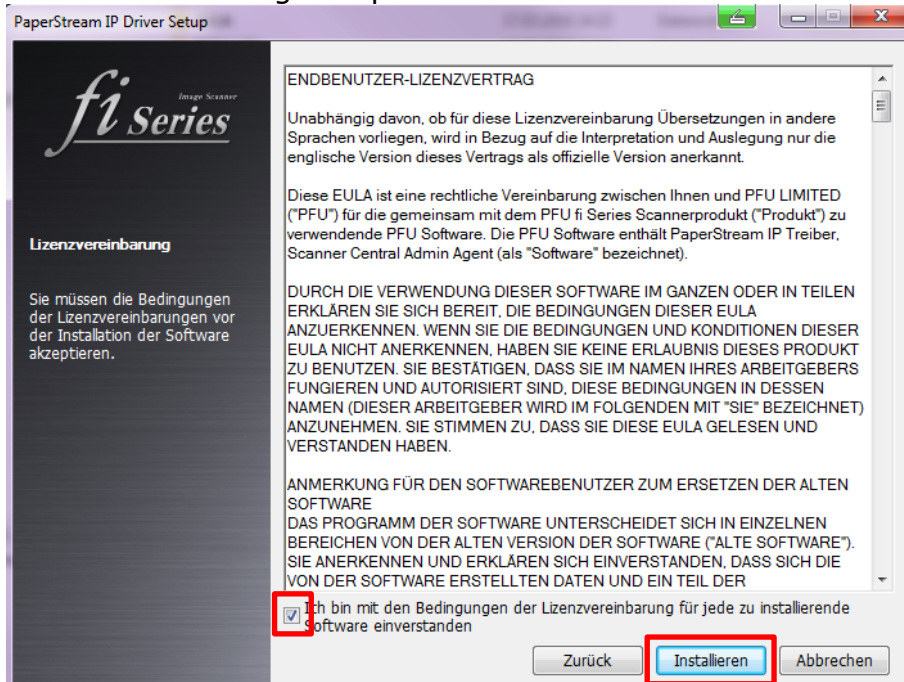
PaperStream IP Driver Setup

fi Series
Image Scanner

Lizenzvereinbarung

Sie müssen die Bedingungen der Lizenzvereinbarungen vor der Installation der Software akzeptieren.

ENDBENUTZER-LIZENZVERTRAG

Unabhängig davon, ob für diese Lizenzvereinbarung Übersetzungen in andere Sprachen vorliegen, wird in Bezug auf die Interpretation und Auslegung nur die englische Version dieses Vertrags als offizielle Version anerkannt.

Diese EULA ist eine rechtliche Vereinbarung zwischen Ihnen und PFU LIMITED ("PFU") für die gemeinsam mit dem PFU fi Series Scannerprodukt ("Produkt") zu verwendende PFU Software. Die PFU Software enthält PaperStream IP Treiber, Scanner Central Admin Agent (als "Software" bezeichnet).

DURCH DIE VERWENDUNG DIESER SOFTWARE IM GANZEN ODER IN TEILEN ERKLÄREN SIE SICH BEREIT, DIE BEDINGUNGEN DIESER EULA ANZUERKENNEN. WENN SIE DIE BEDINGUNGEN UND KONDITIONEN DIESER EULA NICHT ANERKENNEN, HABEN SIE KEINE ERLAUBNIS DIESES PRODUKT ZU BENUTZEN. SIE BESTÄTIGEN, DASS SIE IM NAMEN IHRES ARBEITGEBERS FUNGIEREN UND AUTORISIERT SIND, DIESE BEDINGUNGEN IN DESSEN NAMEN (DIESER ARBEITGEBER WIRD IM FOLGENDEN MIT "SIE" BEZEICHNET) ANZUNEHMEN. SIE STIMMEN ZU, DASS SIE DIESE EULA GELESEN UND VERSTANDEN HABEN.

ANMERKUNG FÜR DEN SOFTWAREBENUTZER ZUM ERSETZEN DER ALTEN SOFTWARE
DAS PROGRAMM DER SOFTWARE UNTERSCHEIDET SICH IN EINZELNEN BEREICHEN VON DER ALTEN VERSION DER SOFTWARE ("ALTE SOFTWARE"). SIE ANERKENNEN UND ERKLÄREN SICH EINVERSTANDEN, DASS SICH DIE VON DER SOFTWARE ERSTELLTEN DATEN UND EIN TEIL DER

Ich bin mit den Bedingungen der Lizenzvereinbarung für jede zu installierende Software einverstanden

Zurück | Installieren | Abbrechen